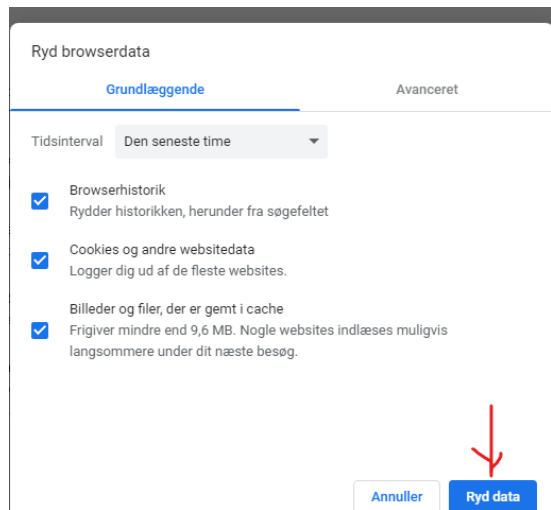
Ryd browserdata

Grundlæggende

Avanceret

Tidsinterval

Den seneste time

Browserhistorik
Rydder historikken, herunder fra søgefeltet

Cookies og andre websitedata
Logger dig ud af de fleste websites.

Billeder og filer, der er gemt i cache
Frigiver mindre end 9,6 MB. Nogle websites indlæses muligvis langsommere under dit næste besøg.

Annuller

Ryd data